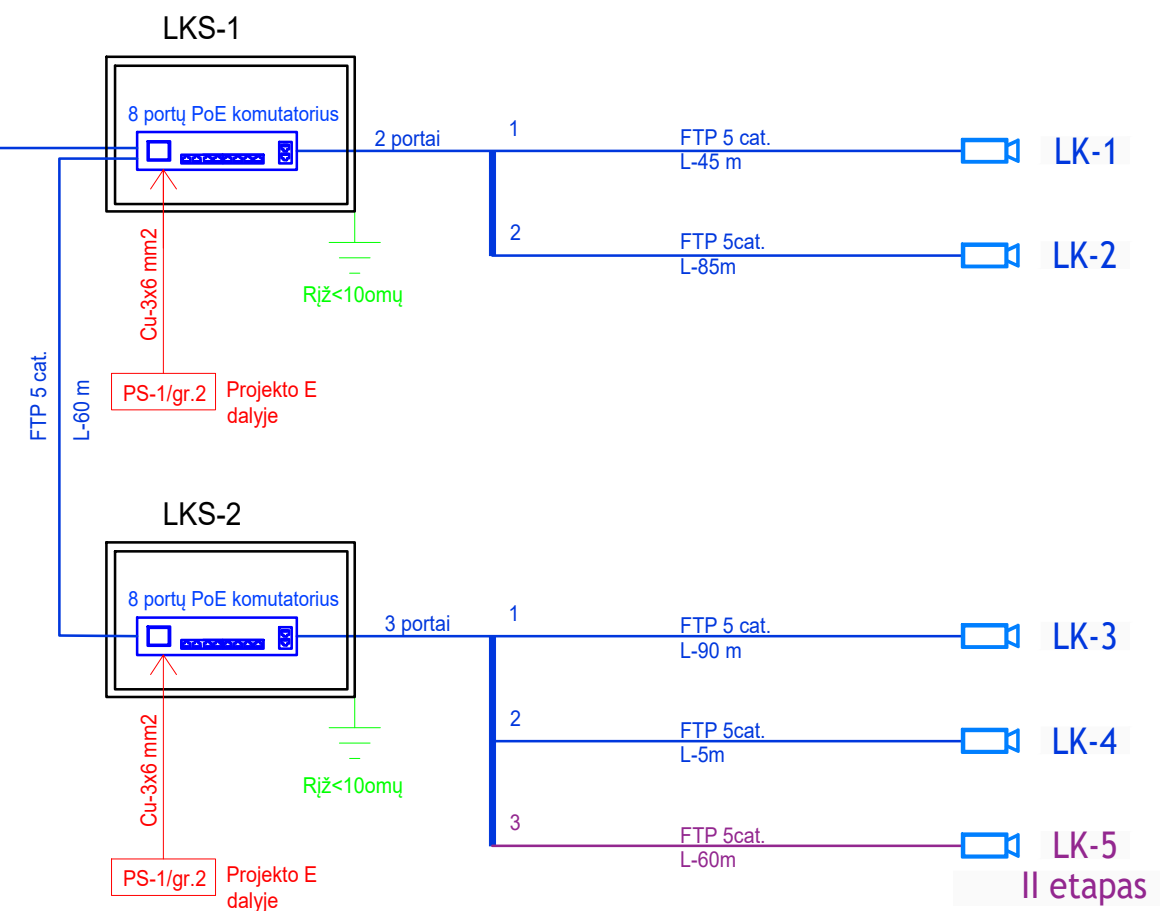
LKS-1

8 portų PoE komutatorius

2 portai

1

FTP 5 cat.
L-45 m

LK-1

2

FTP 5cat.
L-85m

LK-2

Cu-3x6 mm2

Rįž<10omų

FTP 5 cat.

L-60 m

PS-1/gr.2

Projekto E dalyje

LKS-2

8 portų PoE komutatorius

3 portai

1

FTP 5 cat.
L-90 m

LK-3

2

FTP 5cat.
L-5m

LK-4

Cu-3x6 mm2

Rįž<10omų

3

FTP 5cat.
L-60m

LK-5

II etapas

PS-1/gr.2

Projekto E dalyje